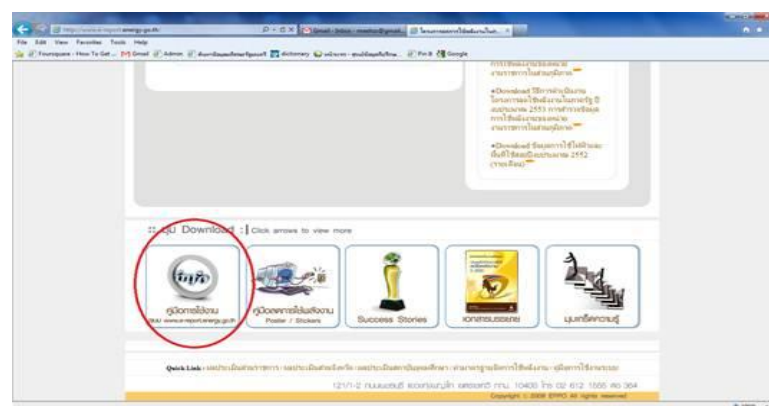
File Edit View Favorites Tools Help

Foursquare - How To Get... Gmail Admin dictionary Google

:: มุม Download : Click arrows to view more

คู่มือการใช้งาน

www.e-report.energy.go.th

คู่มือผลการใช้พลังงาน

Poster / Stickers

Success Stories

เอกสารเผยแพร่

มุมเกร็ดความรู้

Quick Link : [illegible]

121/1-2 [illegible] 10400 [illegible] 02 612 1555 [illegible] 364

Copyright © 2008 EPPO All rights reserved